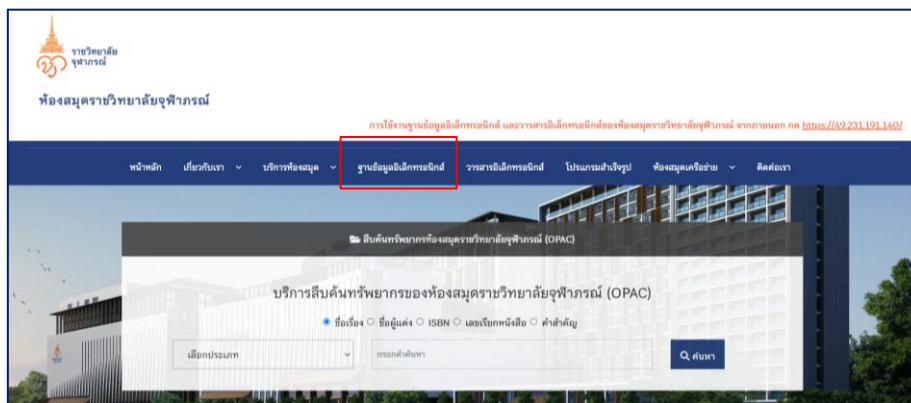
ราชวิทยาลัย จุฬาภรณ์

ห้องสมุดราชวิทยาลัยจุฬาภรณ์

การใช้งานฐานข้อมูลอิเล็กทรอนิกส์ และวารสารอิเล็กทรอนิกส์ของห้องสมุดราชวิทยาลัยจุฬาภรณ์ จากภายนอก กด https://49.231.191.140/

หน้าหลัก เกี่ยวกับเรา บริการห้องสมุด ฐานข้อมูลอิเล็กทรอนิกส์ วารสารอิเล็กทรอนิกส์ โปรแกรมสำเร็จรูป ห้องสมุดเครือข่าย ติดต่อเรา

สืบค้นทรัพยากรห้องสมุดราชวิทยาลัยจุฬาภรณ์ (OPAC)

บริการสืบค้นทรัพยากรของห้องสมุดราชวิทยาลัยจุฬาภรณ์ (OPAC)

ชื่อเรื่อง ชื่อผู้แต่ง ISBN เลขเรียกหนังสือ คำสำคัญ

เลือกประเภท

กรอกคำค้นหา

ค้นหา